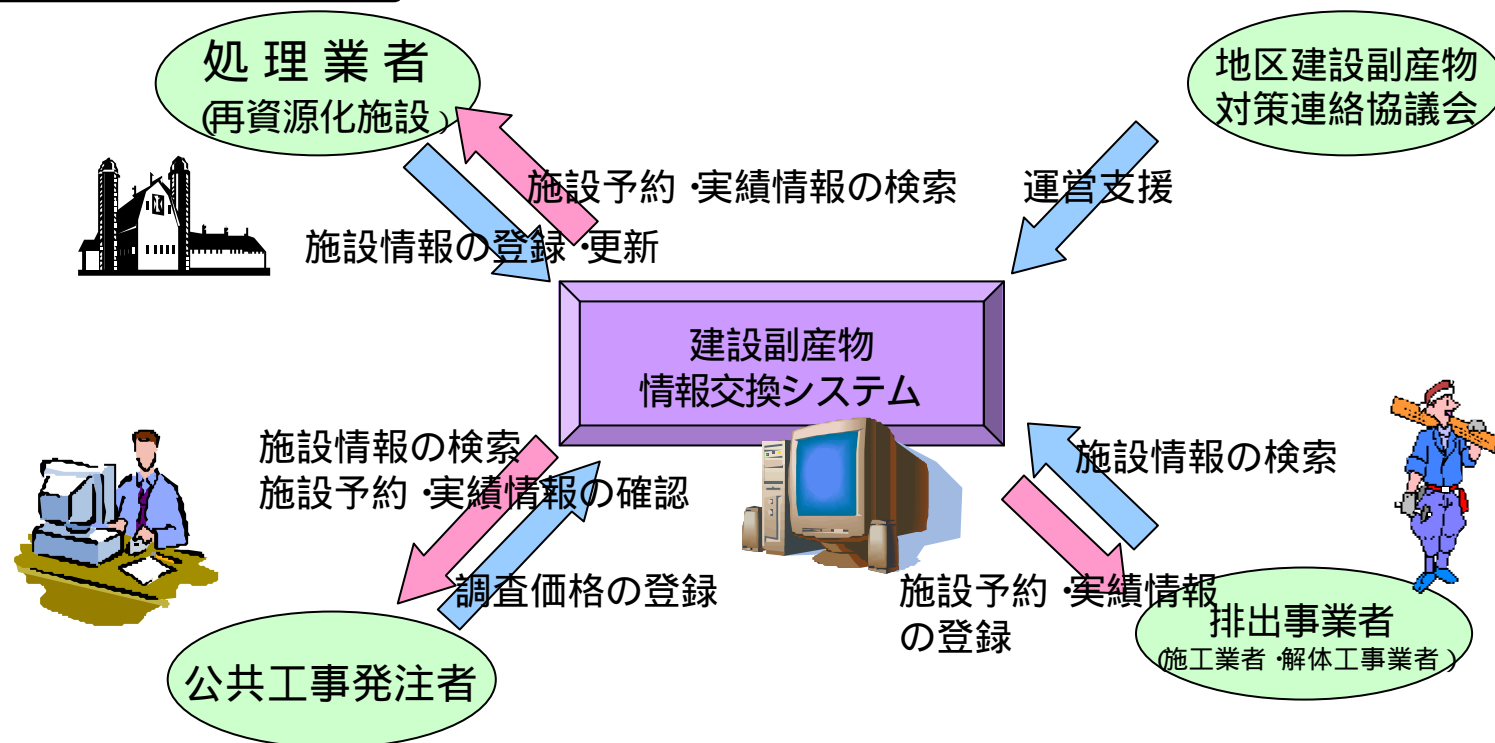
処理業者
(再資源化施設)

地区建設副産物対策連絡協議会

施設予約・実績情報の検索

運営支援

施設情報の登録・更新

建設副産物
情報交換システム

施設情報の検索
施設予約・実績情報の確認

施設情報の検索

調査価格の登録

施設予約・実績情報の登録

排出事業者
(施工業者・解体工事業者)

公共工事発注者